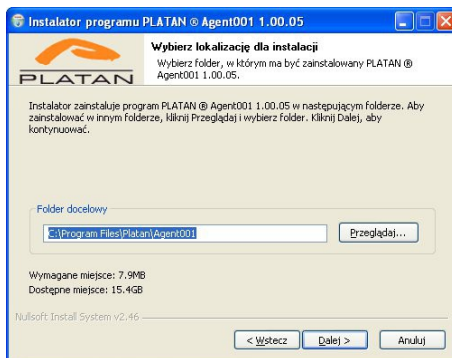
Instalator programu PLATAN ® Agent001 1.00.05

PLATAN

Wybierz lokalizację dla instalacji
Wybierz folder, w którym ma być zainstalowany PLATAN ® Agent001 1.00.05.

Instalator zainstaluje program PLATAN ® Agent001 1.00.05 w następującym folderze. Aby zainstalować w innym folderze, kliknij Przeglądaj i wybierz folder. Kliknij Dalej, aby kontynuować.

Folder docelowy

C:\Program Files\Platan\Agent001

Przeglądaj...

Wymagane miejsce: 7.9MB
Dostępne miejsce: 15.4GB

Nullsoft Install System v2.46

< Wstecz
Dalej >
Anuluj